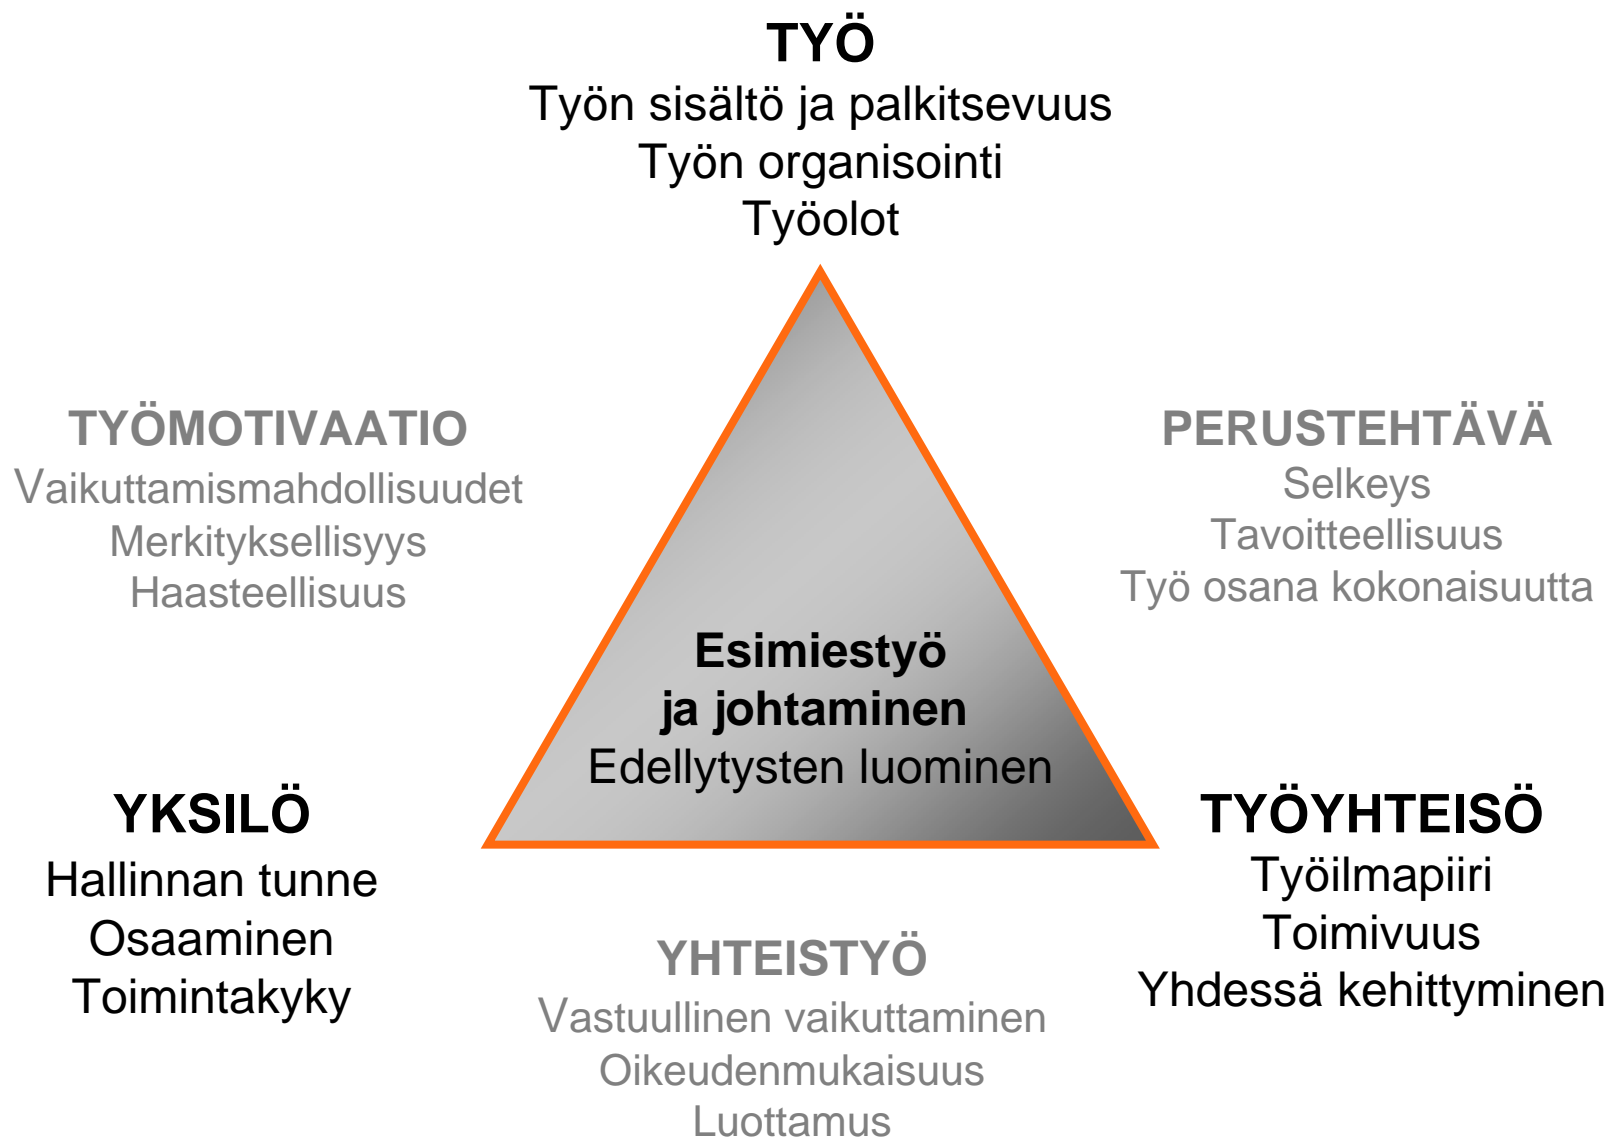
TYÖ
Työn sisältö ja palkitsevuus
Työn organisointi
Työolot

TYÖMOTIVAATIO
Vaikuttamismahdollisuudet
Merkityksellisyys
Haasteellisuus

PERUSTEHTÄVÄ
Selkeys
Tavoitteellisuus
Työ osana kokonaisuutta

Esimiestyö
ja johtaminen
Edellytysten luominen

YKSILÖ
Hallinnan tunne
Osaaminen
Toimintakyky

TYÖYHTEISÖ
Työilmapiiri
Toimivuus
Yhdessä kehittyminen

YHTEISTYÖ
Vastuullinen vaikuttaminen
Oikeudenmukaisuus
Luottamus